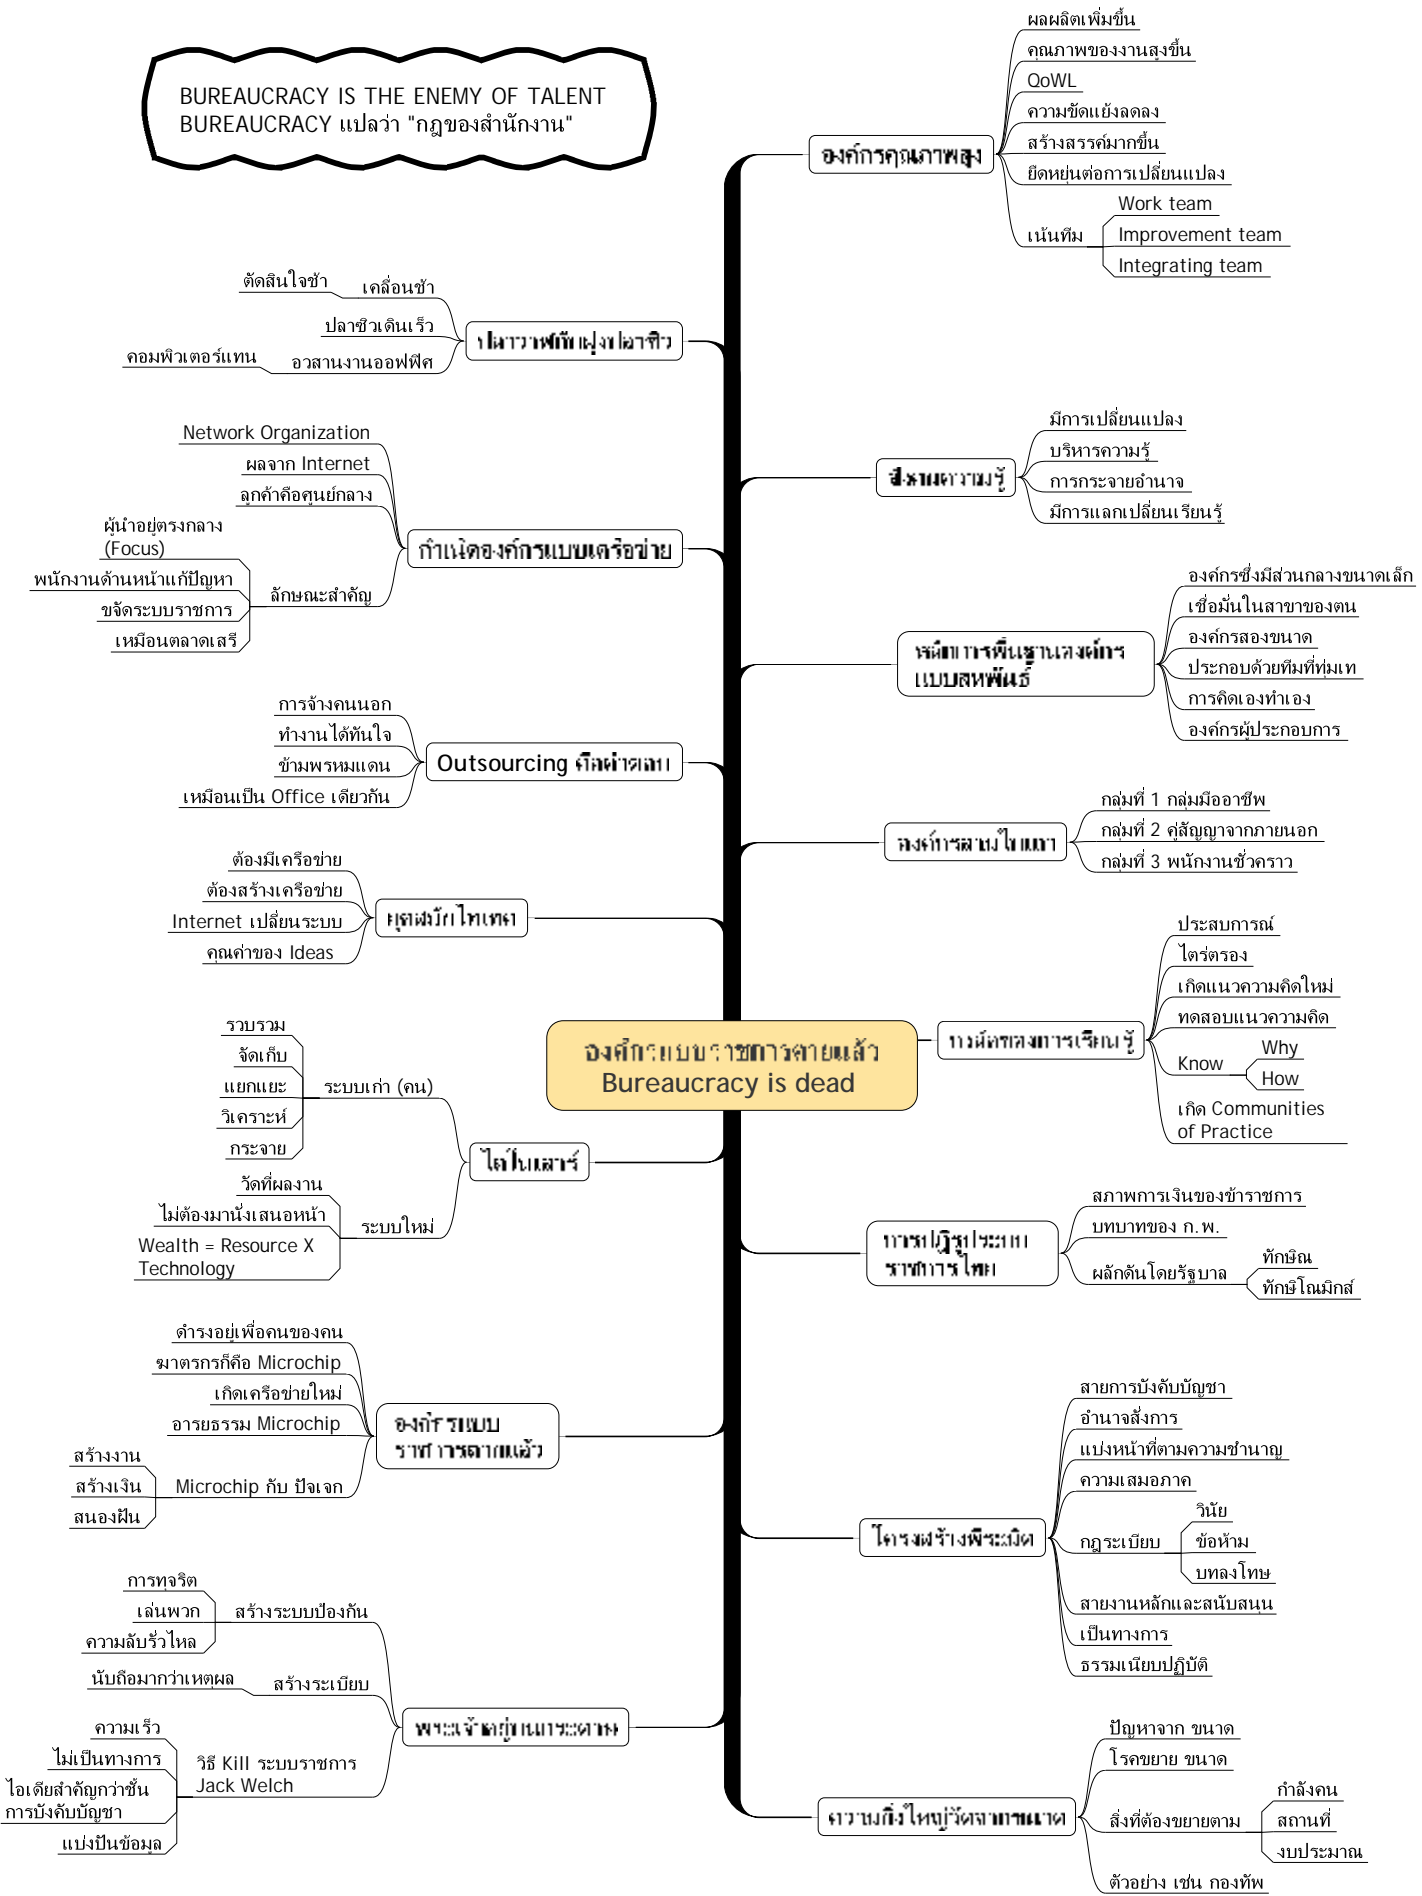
BUREAUCRACY IS THE ENEMY OF TALENT
BUREAUCRACY แปลว่า "กฎของสำนักงาน"

องค์กรคุณภาพสูง
ผลผลิตเพิ่มขึ้น
คุณภาพของงานสูงขึ้น
QoWL
ความขัดแย้งลดลง
สร้างสรรค์มากขึ้น
ยืดหยุ่นต่อการเปลี่ยนแปลง
เน้นทีม
Work team
Improvement team
Integrating team

ปลาว่ายทันฝูงปลาเร็ว
เคลื่อนช้า
ตัดสินใจช้า
ปลาชิวเดินเร็ว
อวสานงานออฟฟิศ
คอมพิวเตอร์แทน

สังคมความรู้
มีการเปลี่ยนแปลง
บริหารความรู้
การกระจายอำนาจ
มีการแลกเปลี่ยนเรียนรู้

กำเนิดองค์กรแบบเครือข่าย
Network Organization
ผลจาก Internet
ลูกค้าคือศูนย์กลาง
ลักษณะสำคัญ
ผู้นำอยู่ตรงกลาง (Focus)
พนักงานด้านหน้าแก้ปัญหา
ขจัดระบบราชการ
เหมือนตลาดเสรี

หลักการพื้นฐานองค์กรแบบสหพันธ์
องค์กรซึ่งมีส่วนกลางขนาดเล็ก
เชื่อมั่นในสาขาของตน
องค์กรสองขนาด
ประกอบด้วยทีมที่ทุ่มเท
การคิดเองทำเอง
องค์กรผู้ประกอบการ

Outsourcing คือคำตอบ
การจ้างคนนอก
ทำงานได้ทันใจ
ข้ามพรหมแดน
เหมือนเป็น Office เดียวกัน

องค์กรสามใบเถา
กลุ่มที่ 1 กลุ่มมืออาชีพ
กลุ่มที่ 2 คู่สัญญาจากภายนอก
กลุ่มที่ 3 พนักงานชั่วคราว

ยุคสมัยไฮเทค
ต้องมีเครือข่าย
ต้องสร้างเครือข่าย
Internet เปลี่ยนระบบ
คุณค่าของ Ideas

กระบวนการเรียนรู้
ประสบการณ์
ไตร่ตรอง
เกิดแนวความคิดใหม่
ทดสอบแนวความคิด
Know
Why
How
เกิด Communities of Practice

องค์กรแบบราชการตายแล้ว
Bureaucracy is dead

ไฮโนเสาร์
ระบบเก่า (คน)
รวบรวม
จัดเก็บ
แยกแยะ
วิเคราะห์
กระจาย
ระบบใหม่
วัดที่ผลงาน
ไม่ต้องมานั่งเสนอหน้า
Wealth = Resource X Technology

การปฏิรูประบบราชการไทย
สภาพการเงินของข้าราชการ
บทบาทของ ก.พ.
ผลักดันโดยรัฐบาล
ทักษิณ
ทักษิโณมิกส์

องค์กรแบบราชการตายแล้ว
ดำรงอยู่เพื่อคนของคน
ฆาตรกรก็คือ Microchip
เกิดเครือข่ายใหม่
อารยธรรม Microchip
Microchip กับ ปัจเจก
สร้างงาน
สร้างเงิน
สนองฝัน

โครงสร้างพีระมิด
สายการบังคับบัญชา
อำนาจสั่งการ
แบ่งหน้าที่ตามความชำนาญ
ความเสมอภาค
กฎระเบียบ
วินัย
ข้อห้าม
บทลงโทษ
สายงานหลักและสนับสนุน
เป็นทางการ
ธรรมเนียมปฏิบัติ

พระเจ้าอยู่บนกระดาษ
สร้างระบบป้องกัน
การทุจริต
เล่นพวก
ความลับรั่วไหล
สร้างระเบียบ
นับถือมากกว่าเหตุผล
วิธี Kill ระบบราชการ Jack Welch
ความเร็ว
ไม่เป็นทางการ
ไอเดียสำคัญกว่าชั้นการบังคับบัญชา
แบ่งปันข้อมูล

ความยิ่งใหญ่วัดจากขนาด
ปัญหาจาก ขนาด
โรคขยาย ขนาด
สิ่งที่ต้องขยายตาม
กำลังคน
สถานที่
งบประมาณ
ตัวอย่าง เช่น กองทัพ